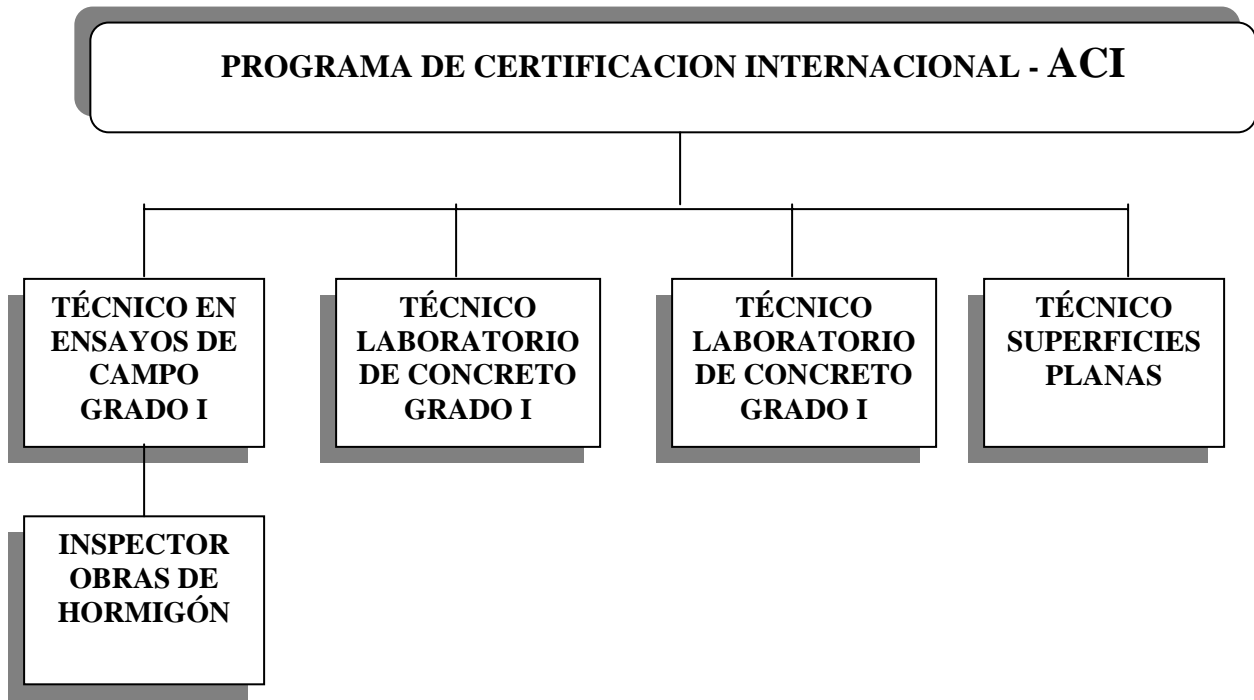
PROGRAMA DE CERTIFICACION INTERNACIONAL - ACI

TÉCNICO EN ENSAYOS DE CAMPO GRADO I

TÉCNICO LABORATORIO DE CONCRETO GRADO I

TÉCNICO LABORATORIO DE CONCRETO GRADO I

TÉCNICO SUPERFICIES PLANAS

INSPECTOR OBRAS DE HORMIGÓN